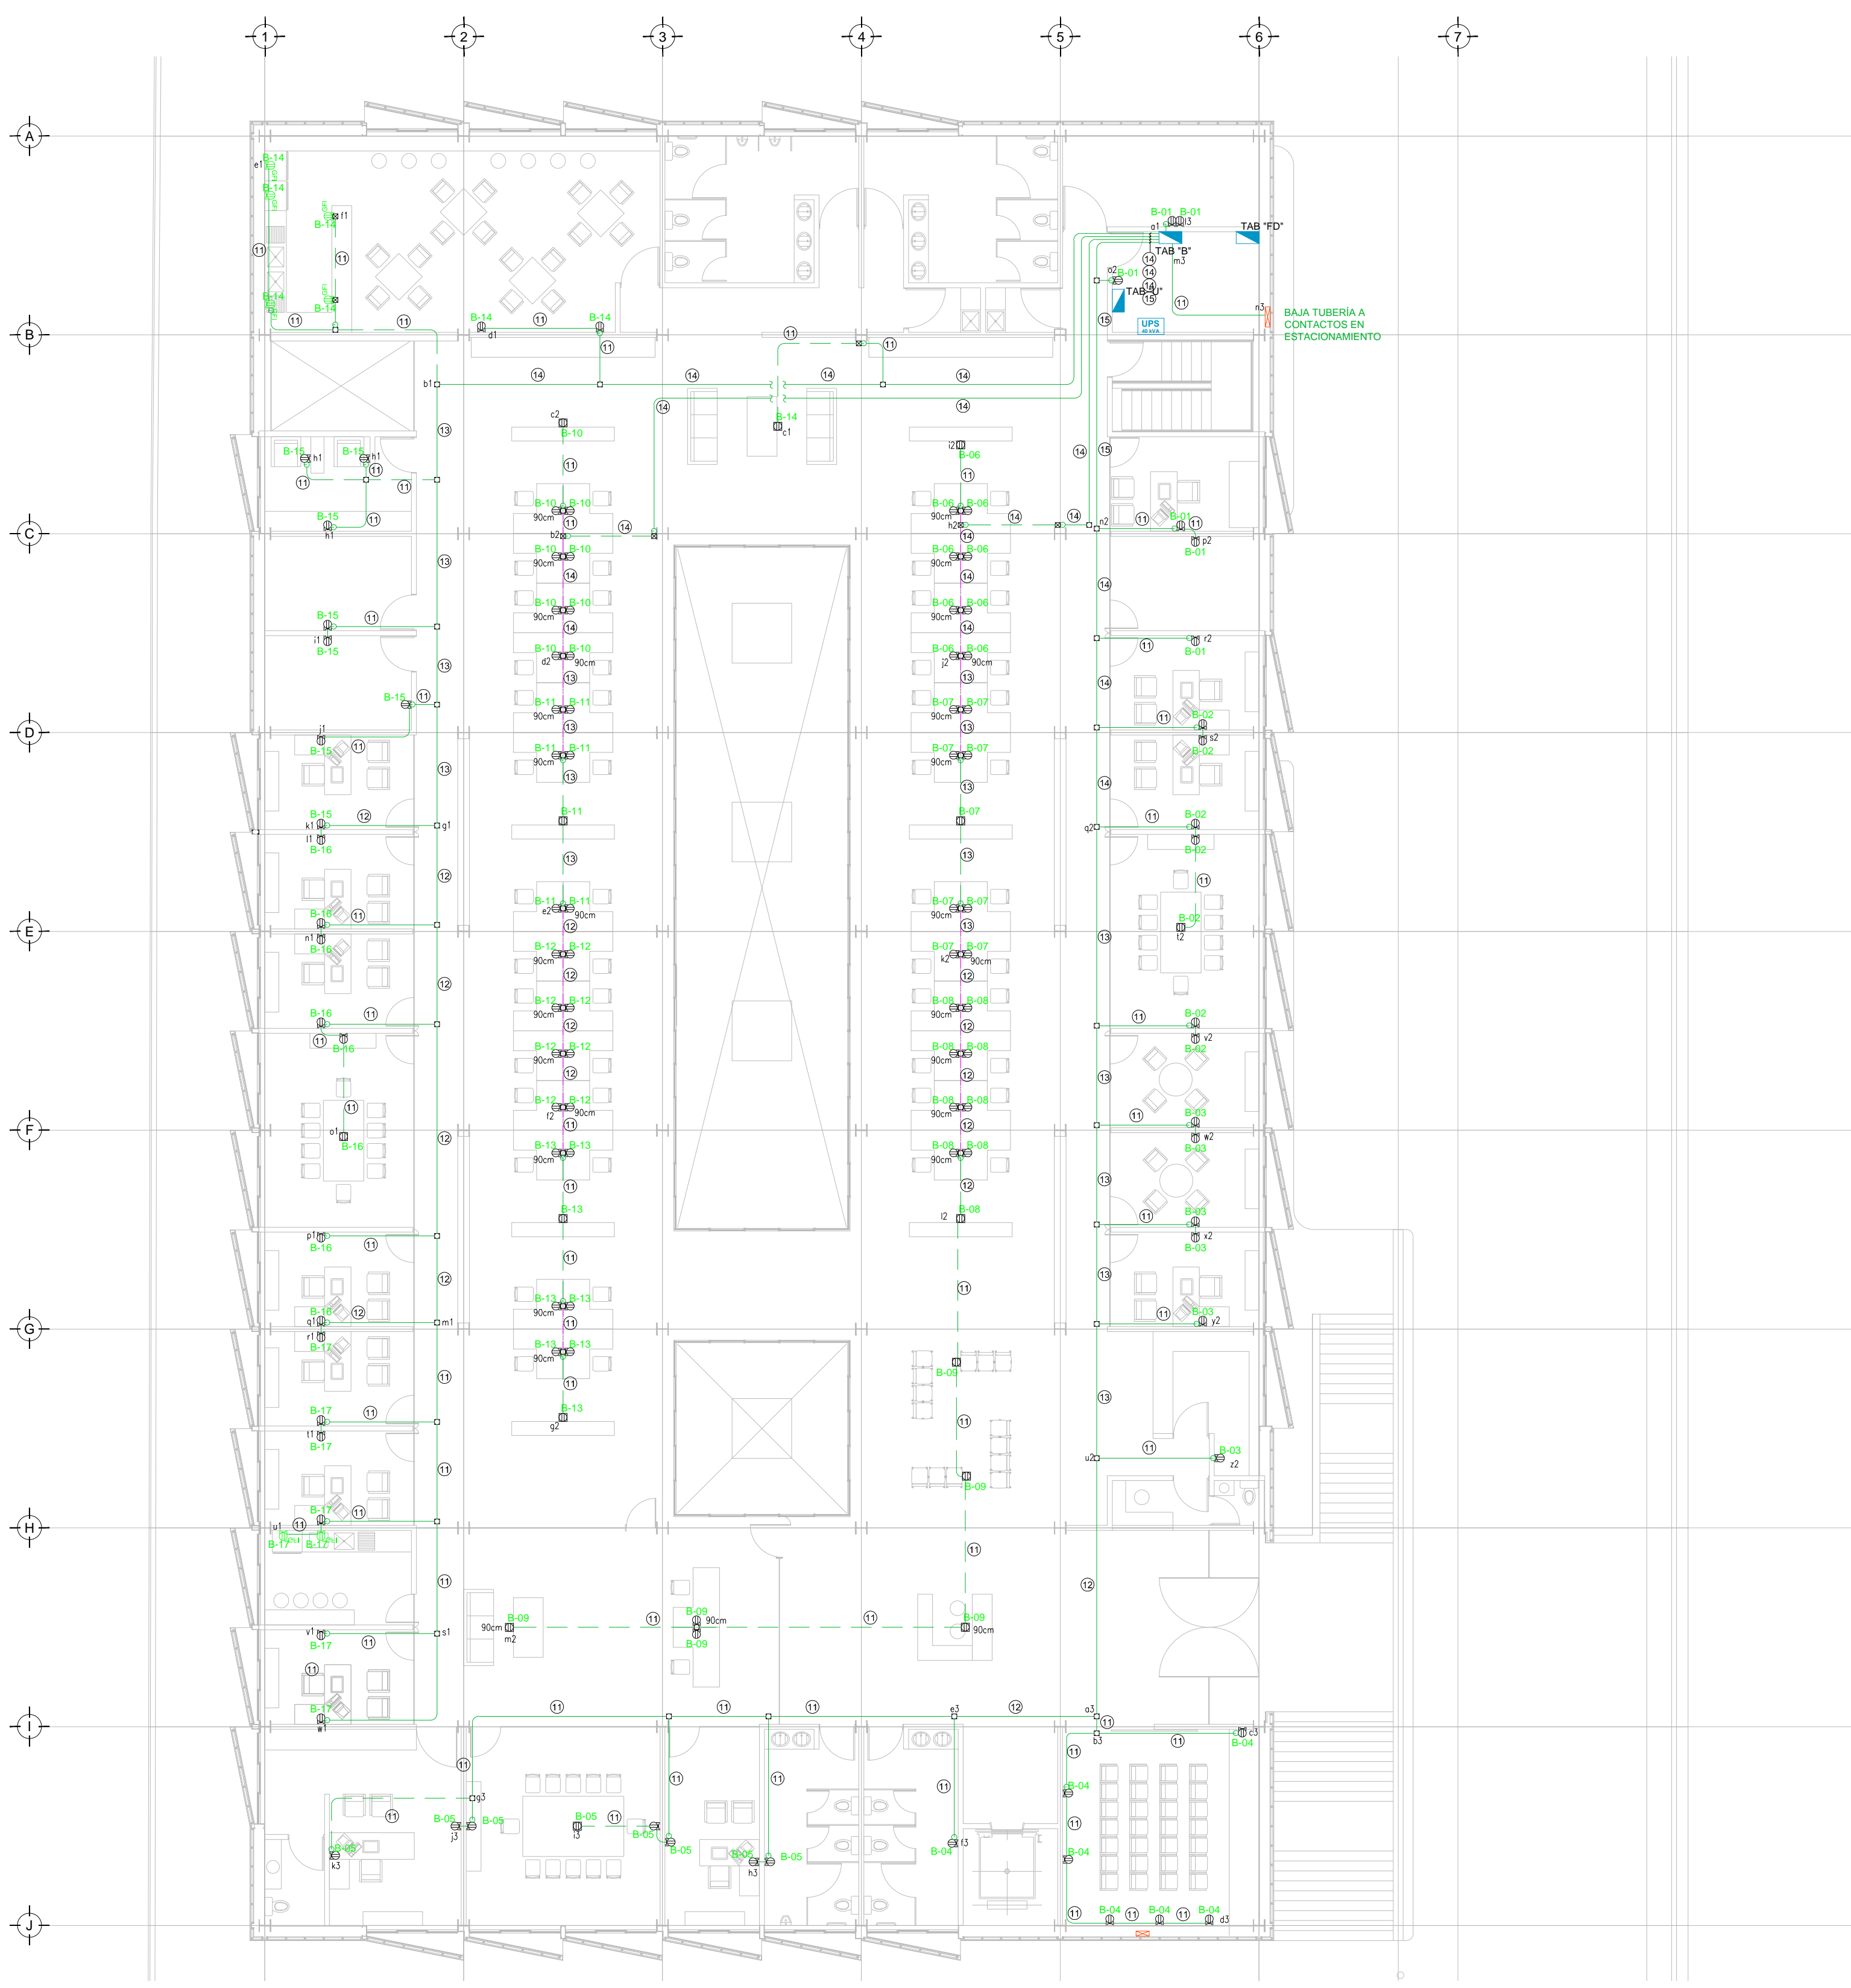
1 2 3 4 5 6 7

A B C D E F G H I J

B-14
e1
B-14
B-14
f1
B-14
B-14
B-14
d1
B-14
c1
b1
TAB "FD"
B-01 B-01
o1
l3
TAB "B"
m3
o2
B-01
TAB "U"
UPS
40 kVA
n3
BAJA TUBERÍA A CONTACTOS EN ESTACIONAMIENTO

B-15 h1
B-15 h1
B-15
h1
B-15
i1
B-15
B-15
j1
B-15
B-15
k1
l1
B-16
B-16
n1
B-16
B-16
B-16
o1
B-16
p1
B-16
B-16
q1
r1
B-17
B-17
t1
B-17
B-17
u1
B-17
B-17
v1
B-17
B-17
w1
g1
m1
s1

c2
B-10
B-10 B-10
90cm
b2
B-10 B-10
90cm
B-10 B-10
90cm
B-10 B-10
d2
90cm
B-11 B-11
90cm
B-11 B-11
90cm
B-11
B-11 B-11
e2
90cm
B-12 B-12
90cm
B-12 B-12
90cm
B-12 B-12
90cm
B-12 B-12
f2
90cm
B-13 B-13
90cm
B-13
B-13 B-13
90cm
B-13 B-13
90cm
B-13
g2

i2
B-06
B-06 B-06
90cm
h2
B-06 B-06
90cm
B-06 B-06
90cm
B-06 B-06
j2
90cm
B-07 B-07
90cm
B-07 B-07
90cm
B-07
B-07 B-07
90cm
B-07 B-07
k2
90cm
B-08 B-08
90cm
B-08 B-08
90cm
B-08 B-08
90cm
B-08 B-08
90cm
B-08
l2
B-09
B-09

n2
B-01
p2
B-01
r2
B-01
B-02
s2
B-02
q2
B-02
B-02
B-02
t2
B-02
v2
B-02
B-03
w2
B-03
B-03
x2
B-03
B-03
y2
u2
B-03
z2

90cm
B-09
m2
B-09
90cm
B-09
B-09
90cm

e3
a3
b3
c3
B-04
B-04
B-04
B-04 B-04 B-04
d3
g3
B-05
j3
B-05
B-05
i3
B-05
B-05
B-05
h3
B-05
B-04
f3
k3
B-05

11 12 13 14 15